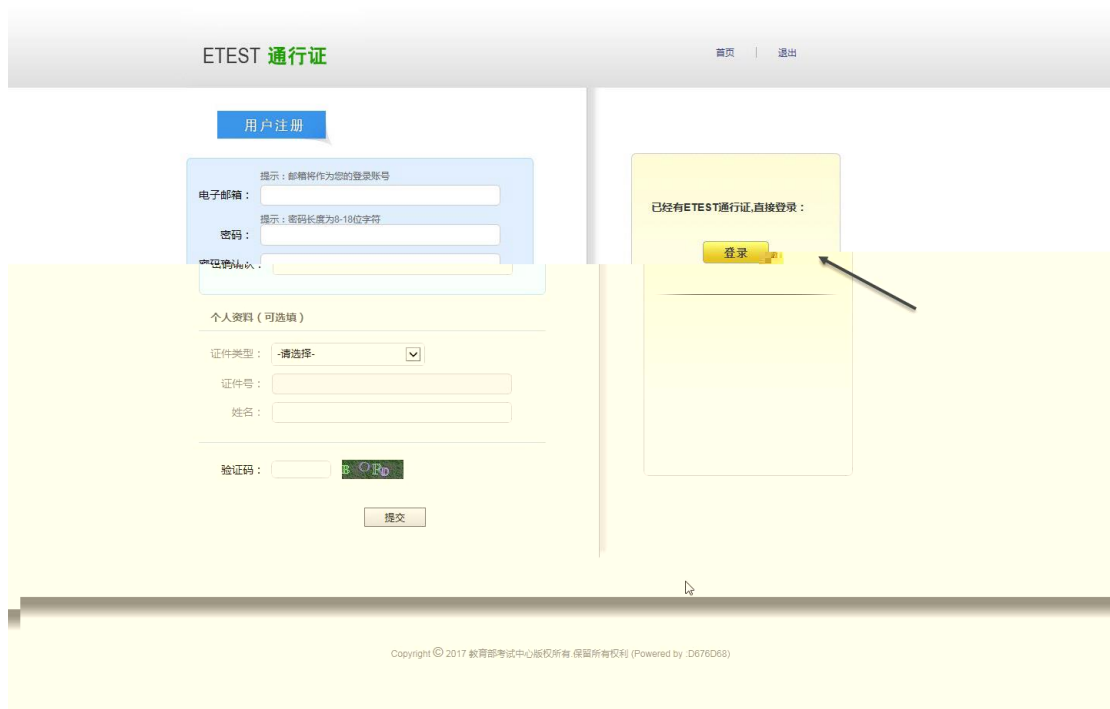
ETEST 通行证

首页 | 退出

用户注册

提示：邮箱将作为您的登录账号
电子邮箱：
提示：密码长度为8-18位字符
密码：
密码确认：

已经有ETEST通行证,直接登录：
登录

个人资料（可选填）
证件类型： -请选择-
证件号：
姓名：

验证码： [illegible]

提交

Copyright © 2017 教育部考试中心版权所有,保留所有权利 (Powered by .D676D68)